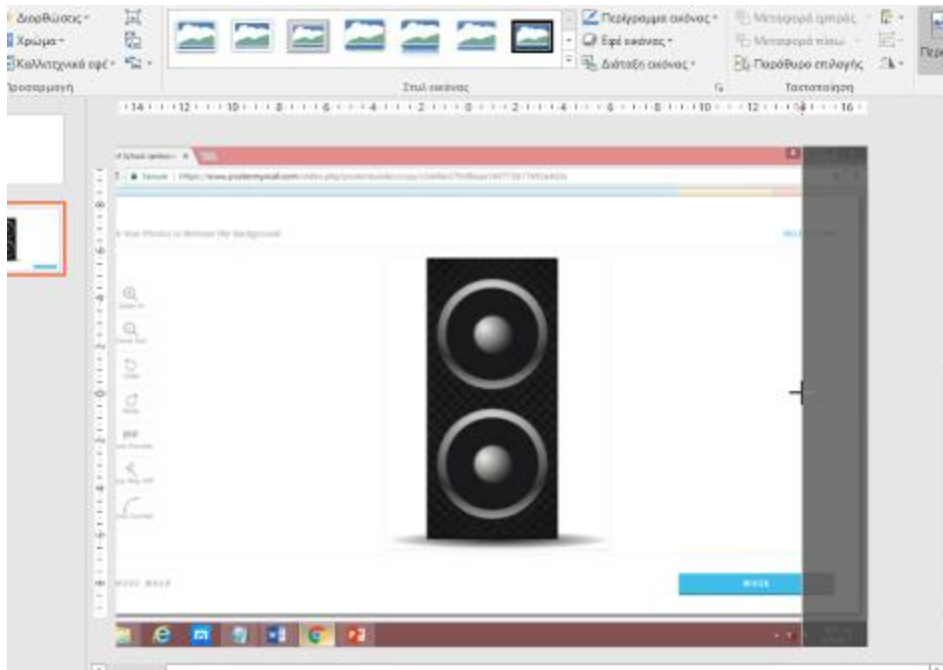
Διορθώσεις
Χρώμα
Καλλιτεχνικά εφέ
Προσαρμογή
Στυλ εικόνας
Περίγραμμα εικόνας
Εφέ εικόνας
Διάταξη εικόνας
Μεταφορά εμπρός
Μεταφορά πίσω
Παράθυρο επιλογής
Τακτοποίηση
·14·12·10·8·6·4·2·0·2·4·6·8·10·12·14·16
www.postermywall.com
Zoom In
Zoom Out
Undo
Redo
Mask